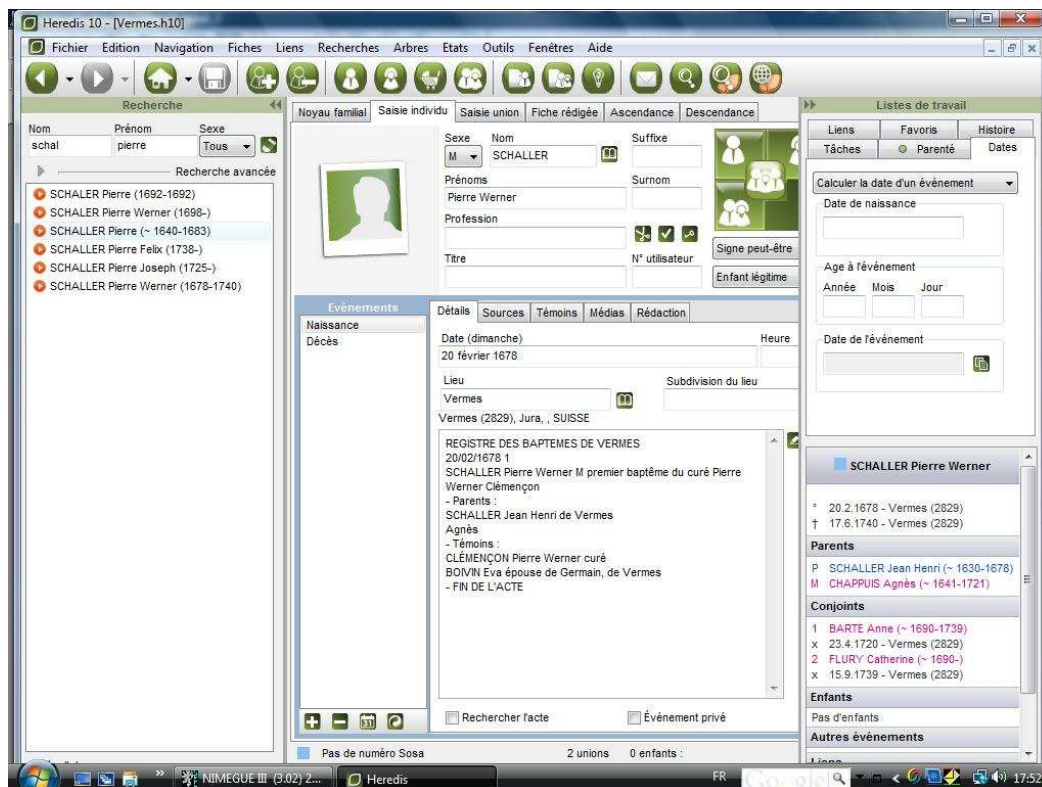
Heredis 10 - [Vermes.h10]

Fichier Edition Navigation Fiches Liens Recherches Arbres Etats Outils Fenêtres Aide

Recherche

Nom
schal

Prénom
pierre

Sexe
Tous

Recherche avancée

SCHALER Pierre (1692-1692)
SCHALLER Pierre Werner (1698-)
SCHALLER Pierre (~ 1640-1683)
SCHALLER Pierre Felix (1738-)
SCHALLER Pierre Joseph (1725-)
SCHALLER Pierre Werner (1678-1740)

Noyau familial | Saisie individu | Saisie union | Fiche rédigée | Ascendance | Descendance

Sexe
M

Nom
SCHALLER

Suffixe

Prénoms
Pierre Werner

Surnom

Profession

Signe peut-être

Titre

N° utilisateur

Enfant légitime

Evènements
Naissance
Décès

Détails | Sources | Témoins | Médias | Rédaction

Date (dimanche)
20 février 1678

Heure

Lieu
Vermes

Subdivision du lieu

Vermes (2829), Jura, , SUISSE

REGISTRE DES BAPTEMES DE VERMES
20/02/1678 1
SCHALLER Pierre Werner M premier baptême du curé Pierre Werner Clémençon
- Parents :
SCHALLER Jean Henri de Vermes
Agnès
- Témoins :
CLÉMENÇON Pierre Werner curé
BOIVIN Eva épouse de Germain, de Vermes
- FIN DE L'ACTE

Rechercher l'acte

Événement privé

Pas de numéro Sosa

2 unions

0 enfants :

Listes de travail

Liens | Favoris | Histoire
Tâches | Parenté | Dates

Calculer la date d'un événement

Date de naissance

Age à l'événement
Année Mois Jour

Date de l'événement

SCHALLER Pierre Werner

° 20.2.1678 - Vermes (2829)
† 17.6.1740 - Vermes (2829)

Parents
P SCHALLER Jean Henri (~ 1630-1678)
M CHAPPUIS Agnès (~ 1641-1721)

Conjoints
1 BARTE Anne (~ 1690-1739)
x 23.4.1720 - Vermes (2829)
2 FLURY Catherine (~ 1690-)
x 15.9.1739 - Vermes (2829)

Enfants
Pas d'enfants

Autres événements

NIMEGUE III (3.02) 2...
Heredis
FR
17:52